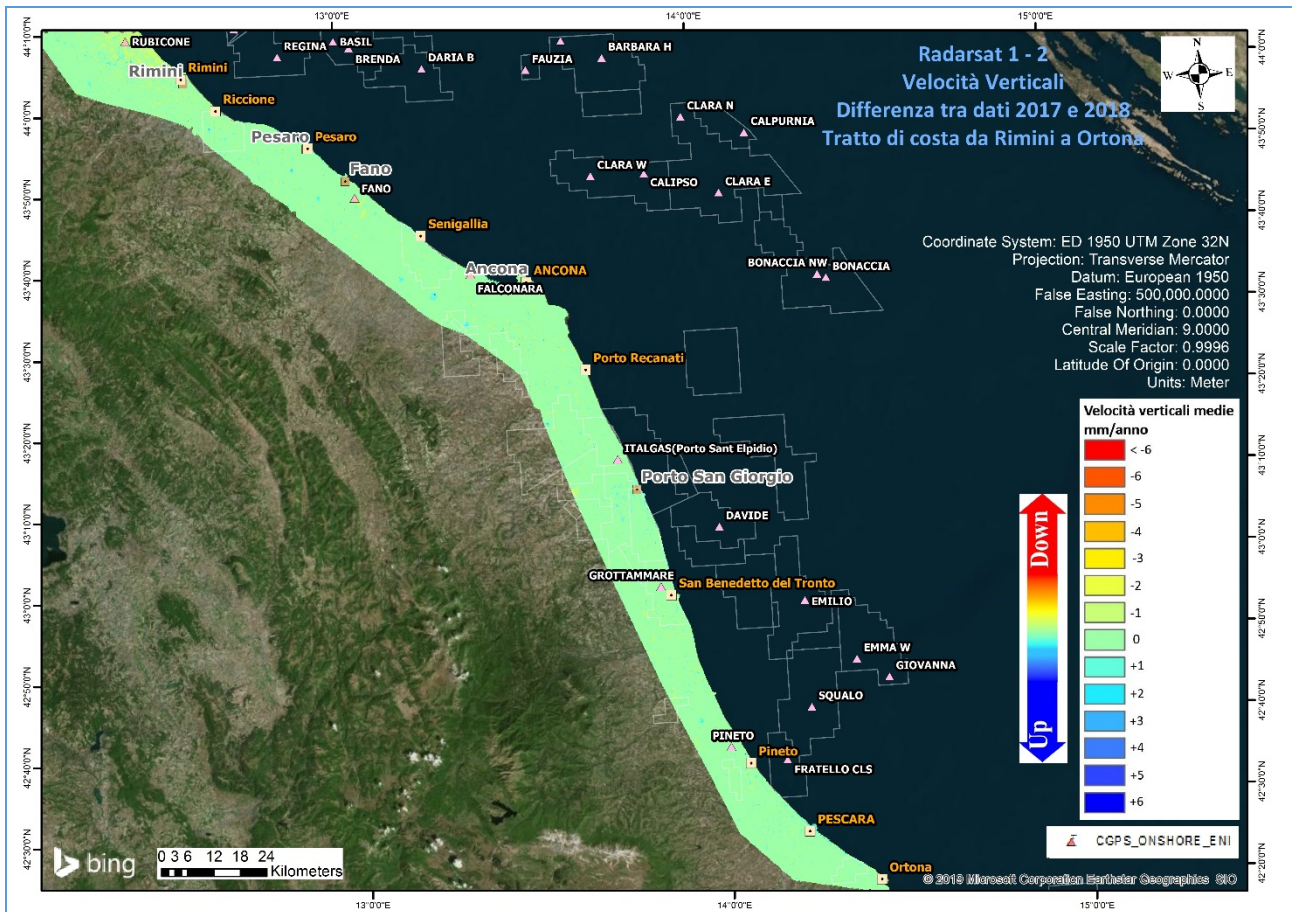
13°0'0"E
14°0'0"E
15°0'0"E

Radarsat 1 - 2
Velocità Verticali
Differenza tra dati 2017 e 2018
Tratto di costa da Rimini a Ortona

N
W E
S

RUBICONE
REGINA
BASIL
BRENDA
DARIA B
FAUZIA
BARBARA H
Rimini
Rimini
Riccione
CLARA N
CALPURNIA
Pesaro
Pesaro
Fano
FANO
CLARA W
CALIPSO
CLARA E
Senigallia
Ancona
ANCONA
FALCONARA
BONACCIA NW
BONACCIA
Porto Recanati
ITALGAS(Porto Sant Elpidio)
Porto San Giorgio
DAVIDE
GROTTAMMARE
San Benedetto del Tronto
EMILIO
EMMA W
GIOVANNA
SQUALO
PINETO
Pineto
FRATELLO CLS
PESCARA
Ortona

Coordinate System: ED 1950 UTM Zone 32N
Projection: Transverse Mercator
Datum: European 1950
False Easting: 500,000.0000
False Northing: 0.0000
Central Meridian: 9.0000
Scale Factor: 0.9996
Latitude Of Origin: 0.0000
Units: Meter

Velocità verticali medie
mm/anno
< -6
-6
-5
-4
-3
-2
-1
0
+1
+2
+3
+4
+5
+6

Down
Up

CGPS_ONSHORE_ENI

44°10'0"N
44°0'0"N
43°50'0"N
43°40'0"N
43°30'0"N
43°20'0"N
43°10'0"N
43°0'0"N
42°50'0"N
42°40'0"N
42°30'0"N
42°20'0"N

bing
0 3 6 12 18 24
Kilometers
© 2019 Microsoft Corporation Earthstar Geographics SIO